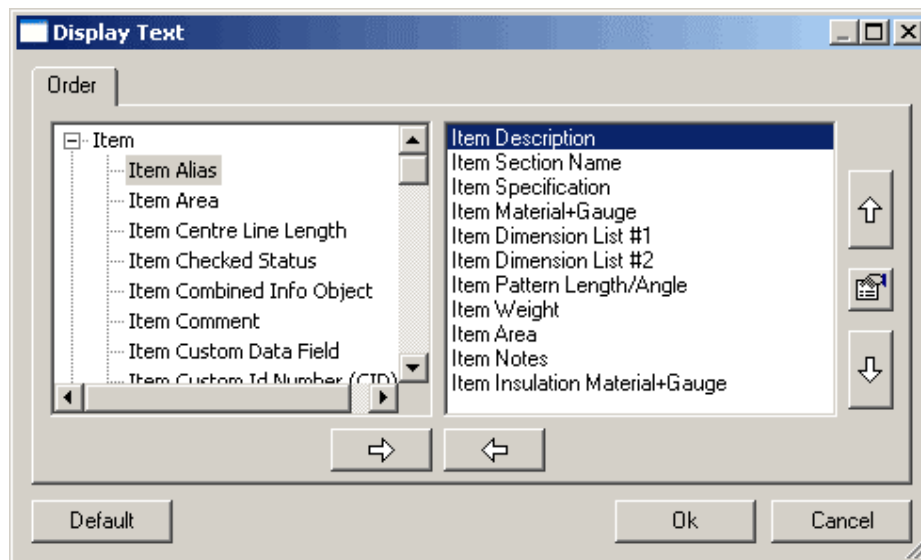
Display Text

Order

Item
Item Alias
Item Area
Item Centre Line Length
Item Checked Status
Item Combined Info Object
Item Comment
Item Custom Data Field
Item Custom Id Number (CID)

Item Description
Item Section Name
Item Specification
Item Material+Gauge
Item Dimension List #1
Item Dimension List #2
Item Pattern Length/Angle
Item Weight
Item Area
Item Notes
Item Insulation Material+Gauge

Default

Ok

Cancel